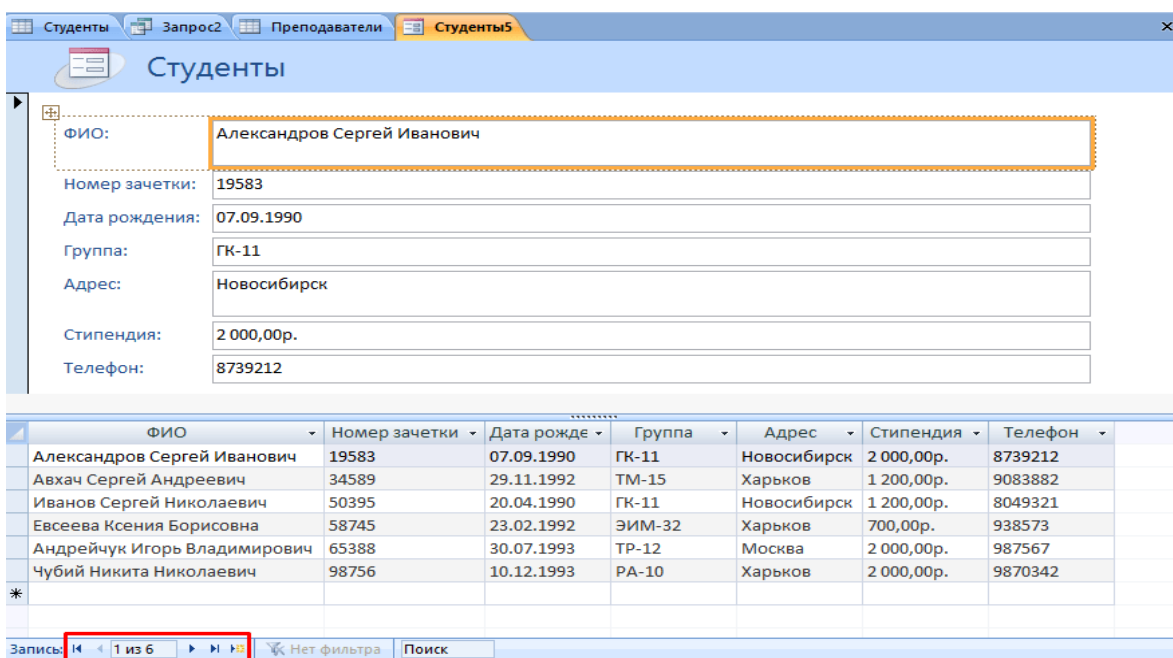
Студенты | Запрос2 | Преподаватели | Студенты5

Студенты

ФИО: Александров Сергей Иванович
Номер зачетки: 19583
Дата рождения: 07.09.1990
Группа: ГК-11
Адрес: Новосибирск
Стипендия: 2 000,00р.
Телефон: 8739212

| ФИО | Номер зачетки | Дата рожде | Группа | Адрес | Стипендия | Телефон |
|---|---|---|---|---|---|---|
| Александров Сергей Иванович | 19583 | 07.09.1990 | ГК-11 | Новосибирск | 2 000,00р. | 8739212 |
| Авхач Сергей Андреевич | 34589 | 29.11.1992 | ТМ-15 | Харьков | 1 200,00р. | 9083882 |
| Иванов Сергей Николаевич | 50395 | 20.04.1990 | ГК-11 | Новосибирск | 1 200,00р. | 8049321 |
| Евсеева Ксения Борисовна | 58745 | 23.02.1992 | ЭИМ-32 | Харьков | 700,00р. | 938573 |
| Андрейчук Игорь Владимирович | 65388 | 30.07.1993 | ТР-12 | Москва | 2 000,00р. | 987567 |
| Чубий Никита Николаевич | 98756 | 10.12.1993 | РА-10 | Харьков | 2 000,00р. | 9870342 |
| * | | | | | | |

Запись: 1 из 6 | Нет фильтра | Поиск